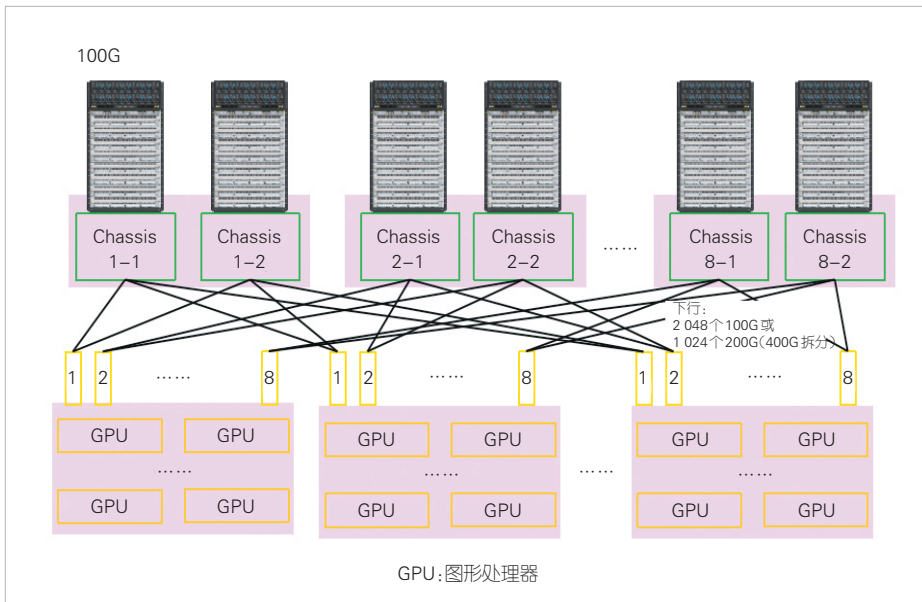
100G

Chassis 1–1

Chassis 1–2

Chassis 2–1

Chassis 2–2

……

Chassis 8–1

Chassis 8–2

下行：
2 048个100G或
1 024个200G(400G拆分)

1 2 …… 8 1 2 …… 8 1 2 …… 8

GPU GPU
……
GPU GPU

GPU GPU
……
GPU GPU

……

GPU GPU
……
GPU GPU

GPU:图形处理器